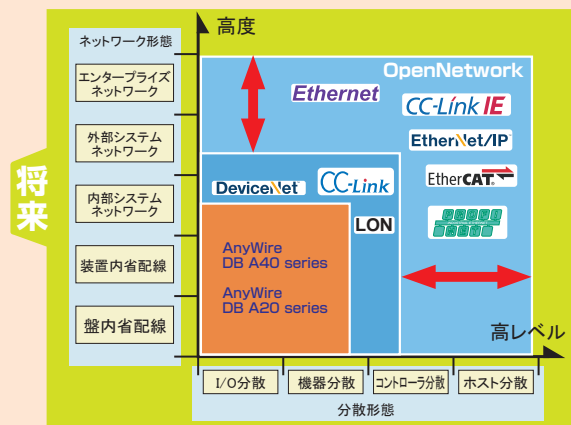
将来

ネットワーク形態

エンタープライズネットワーク

外部システムネットワーク

内部システムネットワーク

装置内省配線

盤内省配線

高度

OpenNetwork

Ethernet

CC-Link IE

EtherNet/IP

EtherCAT

DeviceNet

CC-Link

LON

AnyWire DB A40 series

AnyWire DB A20 series

高レベル

I/O分散

機器分散

コントローラ分散

ホスト分散

分散形態